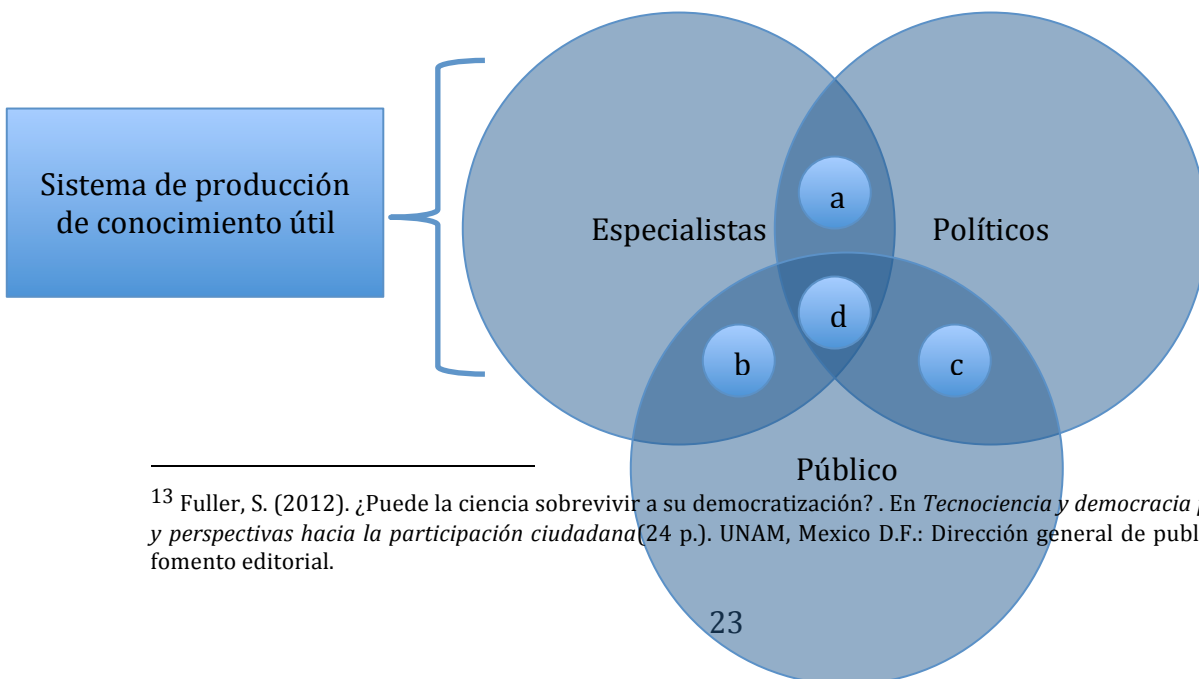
Sistema de producción de conocimiento útil

Especialistas

Políticos

Público

a

b

c

d

$^{13}$ Fuller, S. (2012). ¿Puede la ciencia sobrevivir a su democratización? . En *Tecnociencia y democracia* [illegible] *y perspectivas hacia la participación ciudadana*(24 p.). UNAM, Mexico D.F.: Dirección general de publ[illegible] fomento editorial.

23